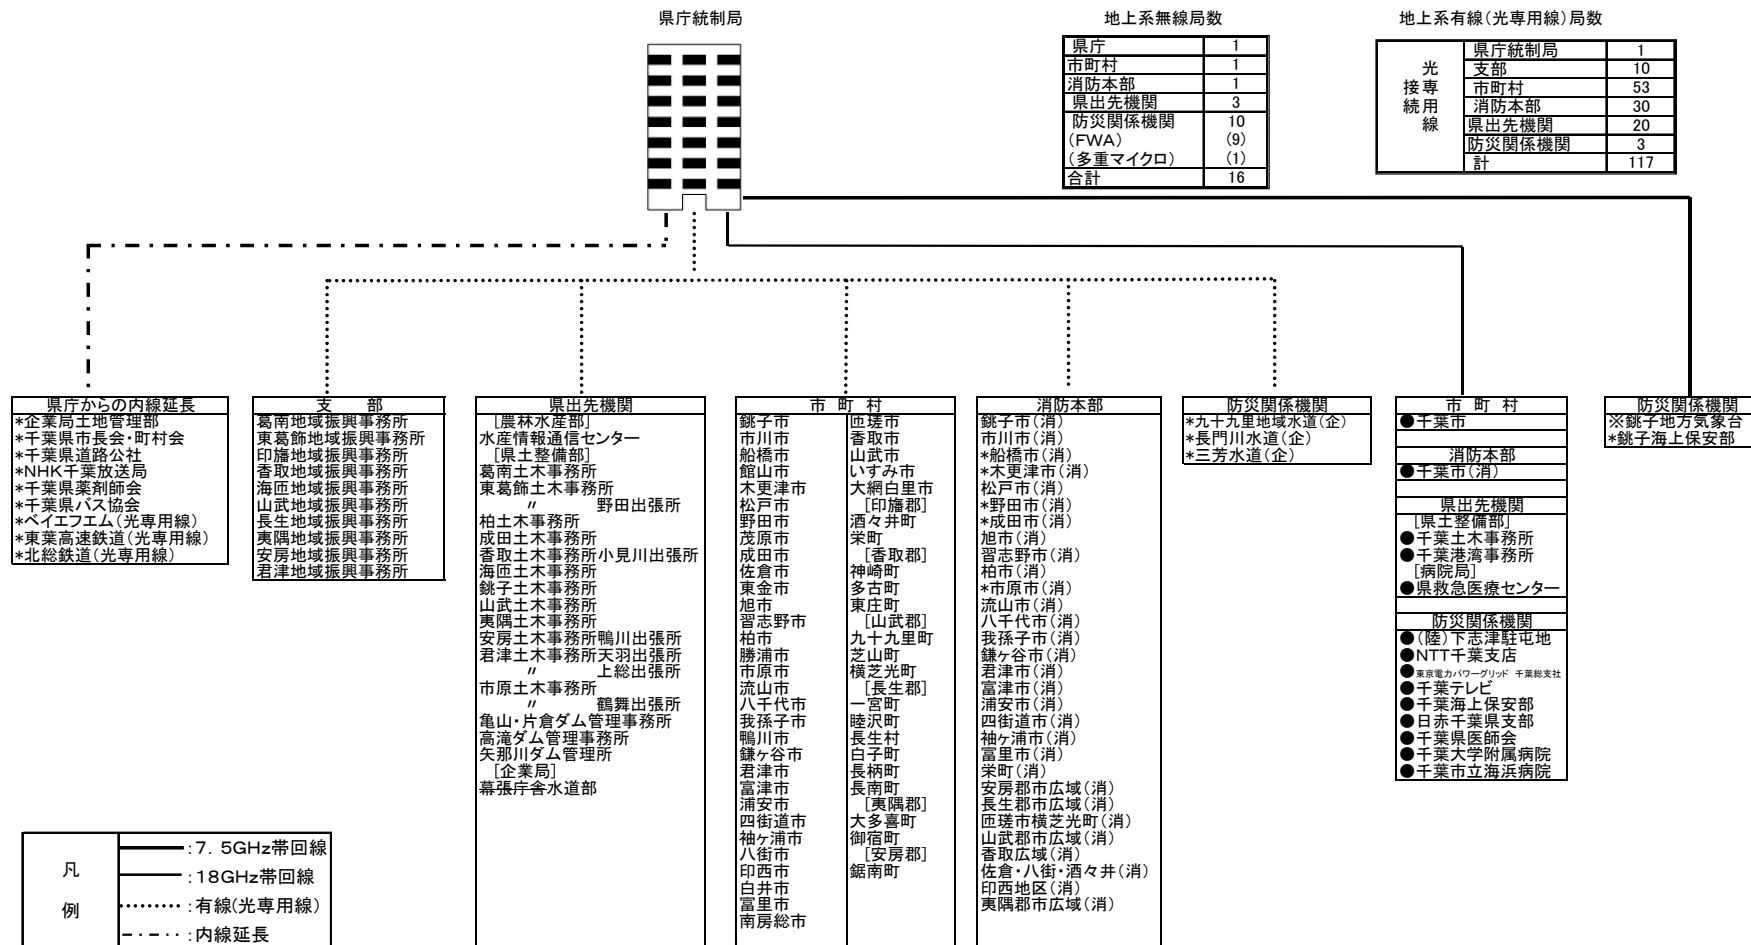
県庁統制局

地上系無線局数

| 県庁 | 1 |
|---|---|
| 市町村 | 1 |
| 消防本部 | 1 |
| 県出先機関 | 3 |
| 防災関係機関 | 10 |
| (FWA) | (9) |
| (多重マイクロ) | (1) |
| 合計 | 16 |

地上系有線(光専用線)局数

| 光接続専用線 | 県庁統制局 | 1 |
|---|---|---|
| | 支部 | 10 |
| | 市町村 | 53 |
| | 消防本部 | 30 |
| | 県出先機関 | 20 |
| | 防災関係機関 | 3 |
| | 計 | 117 |

県庁からの内線延長
*企業局土地管理部
*千葉県市長会・町村会
*千葉県道路公社
*NHK千葉放送局
*千葉県薬剤師会
*千葉県バス協会
*ベイエフエム(光専用線)
*東葉高速鉄道(光専用線)
*北総鉄道(光専用線)

支　部
葛南地域振興事務所
東葛飾地域振興事務所
印旛地域振興事務所
香取地域振興事務所
海匝地域振興事務所
山武地域振興事務所
長生地域振興事務所
夷隅地域振興事務所
安房地域振興事務所
君津地域振興事務所

県出先機関
[農林水産部]
水産情報通信センター
[県土整備部]
葛南土木事務所
東葛飾土木事務所
〃　野田出張所
柏土木事務所
成田土木事務所
香取土木事務所小見川出張所
海匝土木事務所
銚子土木事務所
山武土木事務所
夷隅土木事務所
安房土木事務所鴨川出張所
君津土木事務所天羽出張所
〃　上総出張所
市原土木事務所
〃　鶴舞出張所
亀山・片倉ダム管理事務所
高滝ダム管理事務所
矢那川ダム管理所
[企業局]
幕張庁舎水道部

市　町　村
銚子市
市川市
船橋市
館山市
木更津市
松戸市
野田市
茂原市
成田市
佐倉市
東金市
旭市
習志野市
柏市
勝浦市
市原市
流山市
八千代市
我孫子市
鴨川市
鎌ケ谷市
君津市
富津市
浦安市
四街道市
袖ケ浦市
八街市
印西市
白井市
富里市
南房総市
匝瑳市
香取市
山武市
いすみ市
大網白里市
[印旛郡]
酒々井町
栄町
[香取郡]
神崎町
多古町
東庄町
[山武郡]
九十九里町
芝山町
横芝光町
[長生郡]
一宮町
睦沢町
長生村
白子町
長柄町
長南町
[夷隅郡]
大多喜町
御宿町
[安房郡]
鋸南町

消防本部
銚子市(消)
市川市(消)
*船橋市(消)
*木更津市(消)
松戸市(消)
*野田市(消)
*成田市(消)
旭市(消)
習志野市(消)
柏市(消)
*市原市(消)
流山市(消)
八千代市(消)
我孫子市(消)
鎌ケ谷市(消)
君津市(消)
富津市(消)
浦安市(消)
四街道市(消)
袖ケ浦市(消)
富里市(消)
栄町(消)
安房郡市広域(消)
長生郡市広域(消)
匝瑳市横芝光町(消)
山武郡市広域(消)
香取広域(消)
佐倉・八街・酒々井(消)
印西地区(消)
夷隅郡市広域(消)

防災関係機関
*九十九里地域水道(企)
*長門川水道(企)
*三芳水道(企)

市　町　村
●千葉市

消防本部
●千葉市(消)

県出先機関
[県土整備部]
●千葉土木事務所
●千葉港湾事務所
[病院局]
●県救急医療センター

防災関係機関
●(陸)下志津駐屯地
●NTT千葉支店
●東京電力パワーグリッド 千葉総支社
●千葉テレビ
●千葉海上保安部
●日赤千葉県支部
●千葉県医師会
●千葉大学附属病院
●千葉市立海浜病院

防災関係機関
※銚子地方気象台
*銚子海上保安部

凡例
:7．5GHz帯回線
:18GHz帯回線
:有線(光専用線)
:内線延長